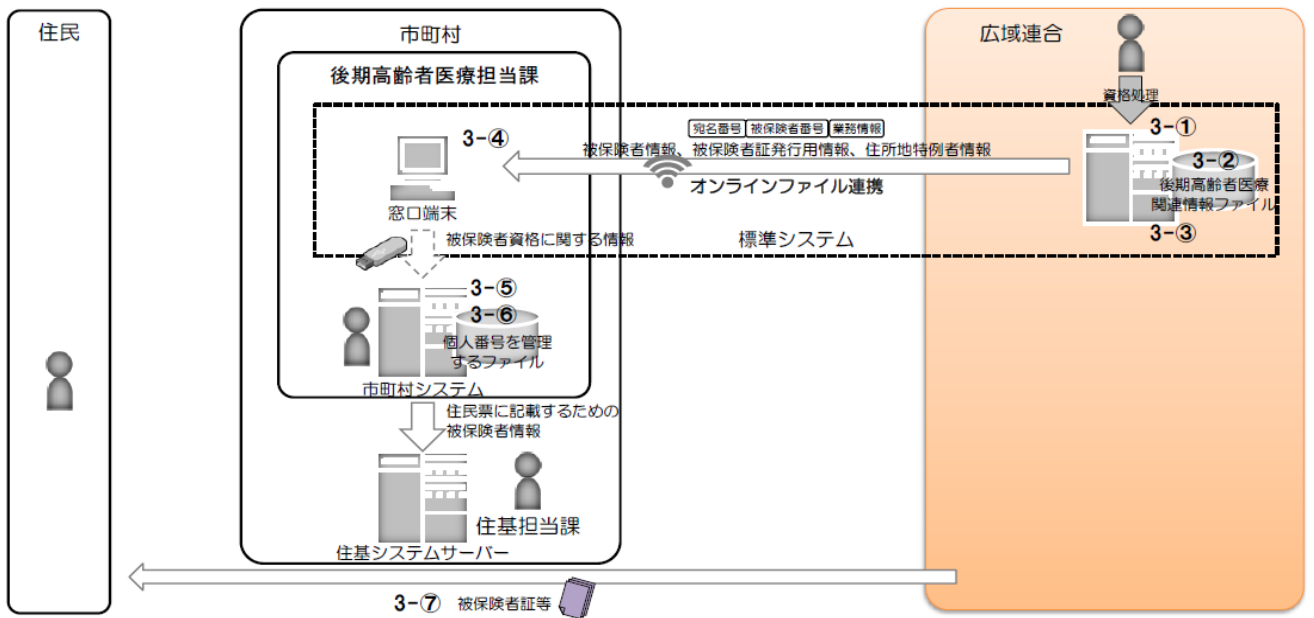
住民

市町村

後期高齢者医療担当課

3-④

窓口端末

宛名番号 被保険者番号 業務情報

被保険者情報、被保険者証発行用情報、住所地特例者情報

オンラインファイル連携

被保険者資格に関する情報

標準システム

3-⑤

3-⑥

個人番号を管理するファイル

市町村システム

住民票に記載するための被保険者情報

住基担当課

住基システムサーバー

広域連合

資格処理

3-①

3-②

後期高齢者医療関連情報ファイル

3-③

3-⑦ 被保険者証等